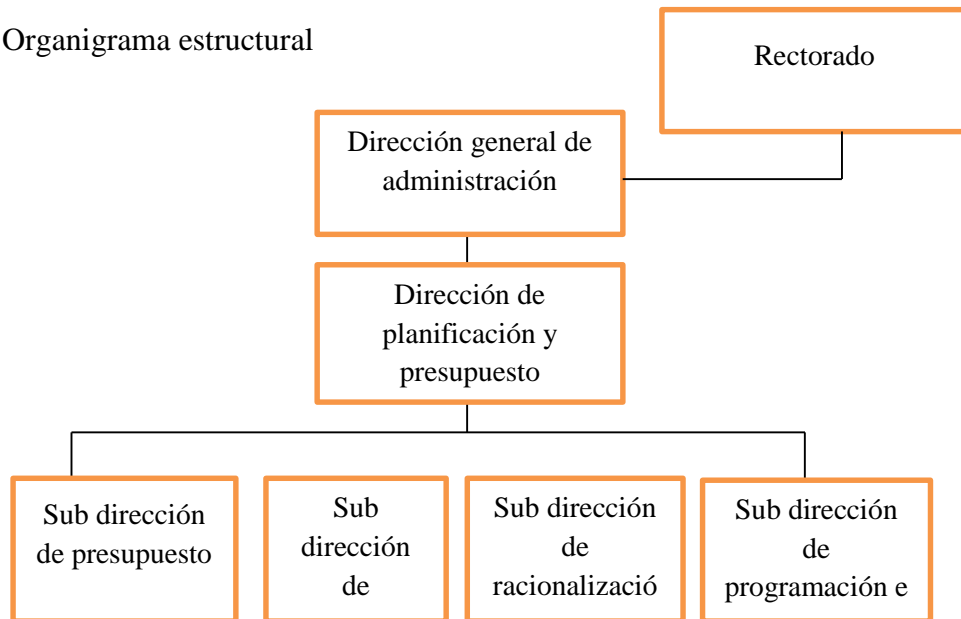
Organigrama estructural

Rectorado

Dirección general de administración

Dirección de planificación y presupuesto

Sub dirección de presupuesto

Sub dirección de

Sub dirección de racionalizació

Sub dirección de programación e